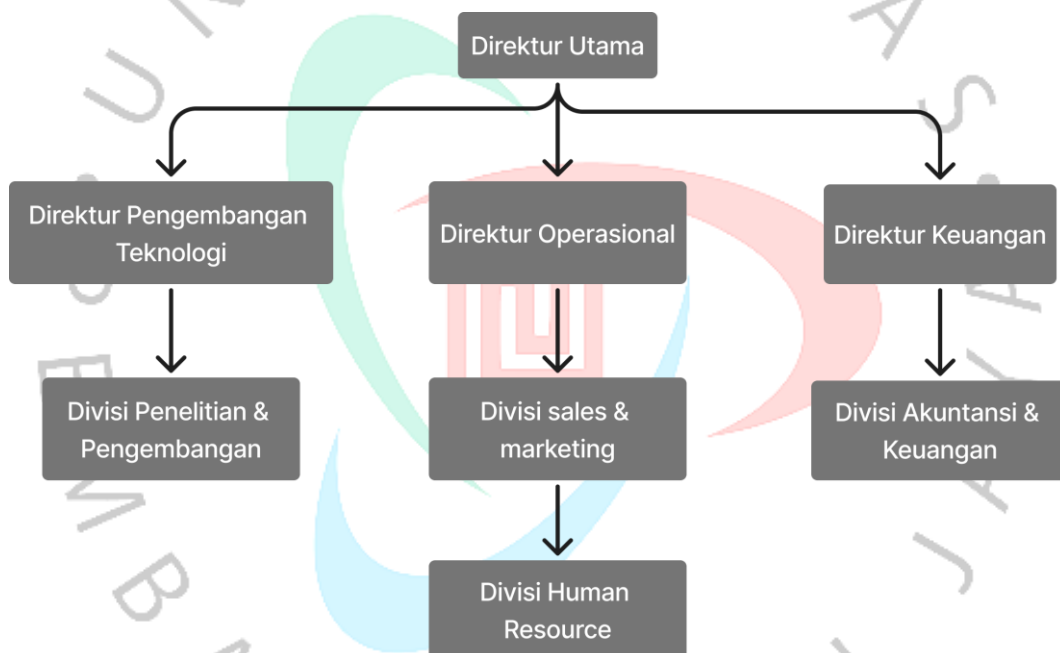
Direktur Utama

Direktur Pengembangan Teknologi

Direktur Operasional

Direktur Keuangan

Divisi Penelitian & Pengembangan

Divisi sales & marketing

Divisi Akuntansi & Keuangan

Divisi Human Resource